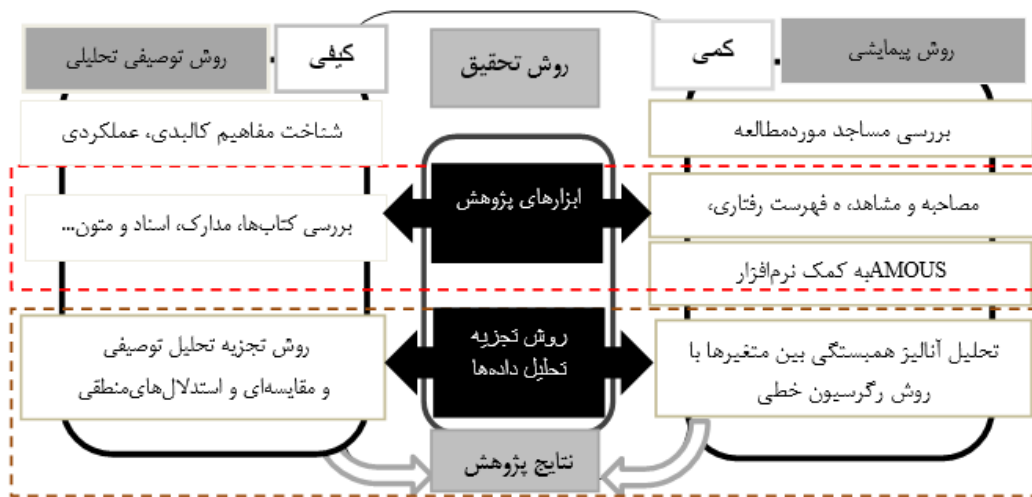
روش توصیفی تحلیلی

کیفی

روش تحقیق

کمی

روش پیمایشی

شناخت مفاهیم کالبدی، عملکردی

بررسی مساجد موردمطالعه

بررسی کتاب‌ها، مدارک، اسناد و متون...

ابزارهای پژوهش

مصاحبه و مشاهد، ه فهرست رفتاری،

AMOUSبه کمک نرم‌افزار

روش تجزیه تحلیل توصیفی و مقایسه‌ای و استدلال‌های‌منطقی

روش تجزیه تحلیل داده‌ها

تحلیل آنالیز همبستگی بین متغیرها با روش رگرسیون خطی

نتایج پژوهش